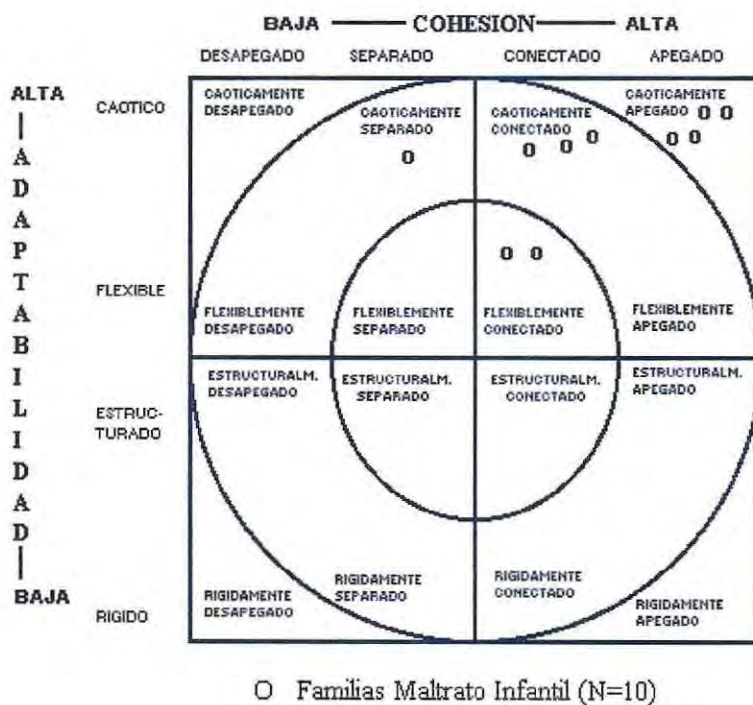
BAJA —— COHESION —— ALTA

DESAPEGADO SEPARADO CONECTADO APEGADO

ALTA
|
A
D
A
P
T
A
B
I
L
I
D
A
D
|
BAJA

CAOTICO

FLEXIBLE

ESTRUCTURADO

RIGIDO

CAOTICAMENTE DESAPEGADO

CAOTICAMENTE SEPARADO

O

CAOTICAMENTE CONECTADO

O O O

CAOTICAMENTE APEGADO O O

O O

O O

FLEXIBLEMENTE DESAPEGADO

FLEXIBLEMENTE SEPARADO

FLEXIBLEMENTE CONECTADO

FLEXIBLEMENTE APEGADO

ESTRUCTURALM. DESAPEGADO

ESTRUCTURALM. SEPARADO

ESTRUCTURALM. CONECTADO

ESTRUCTURALM. APEGADO

RIGIDAMENTE DESAPEGADO

RIGIDAMENTE SEPARADO

RIGIDAMENTE CONECTADO

RIGIDAMENTE APEGADO

O Familias Maltrato Infantil (N=10)